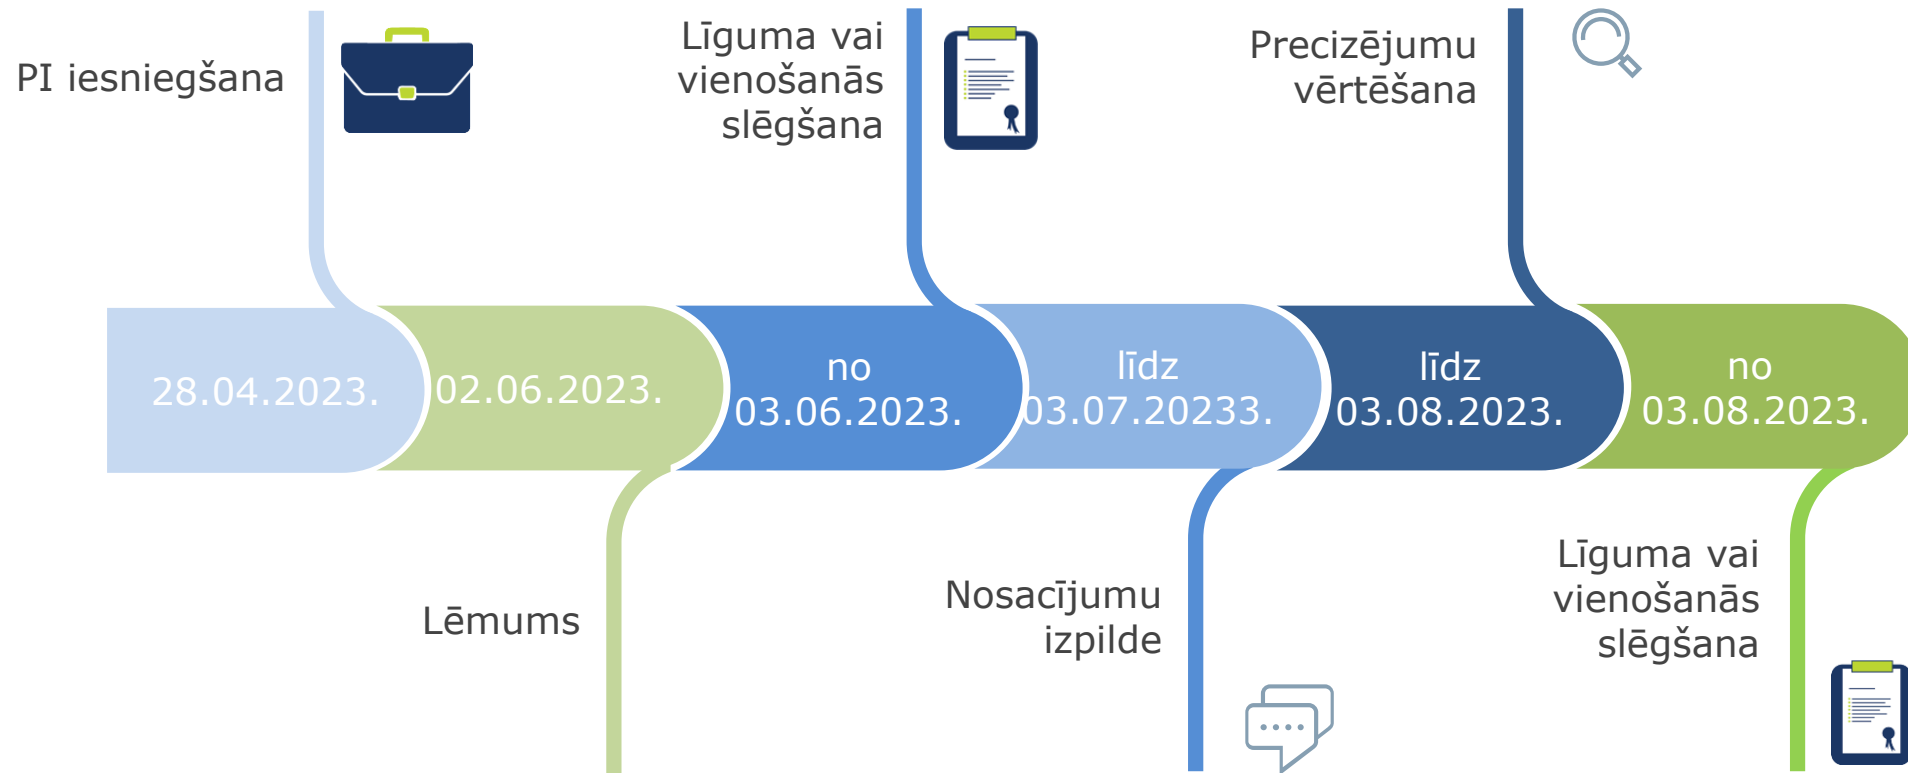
PI iesniegšana

Līguma vai vienošanās slēgšana

Precizējumu vērtēšana

28.04.2023.

02.06.2023.

no 03.06.2023.

līdz 03.07.20233.

līdz 03.08.2023.

no 03.08.2023.

Lēmums

Nosacījumu izpilde

Līguma vai vienošanās slēgšana